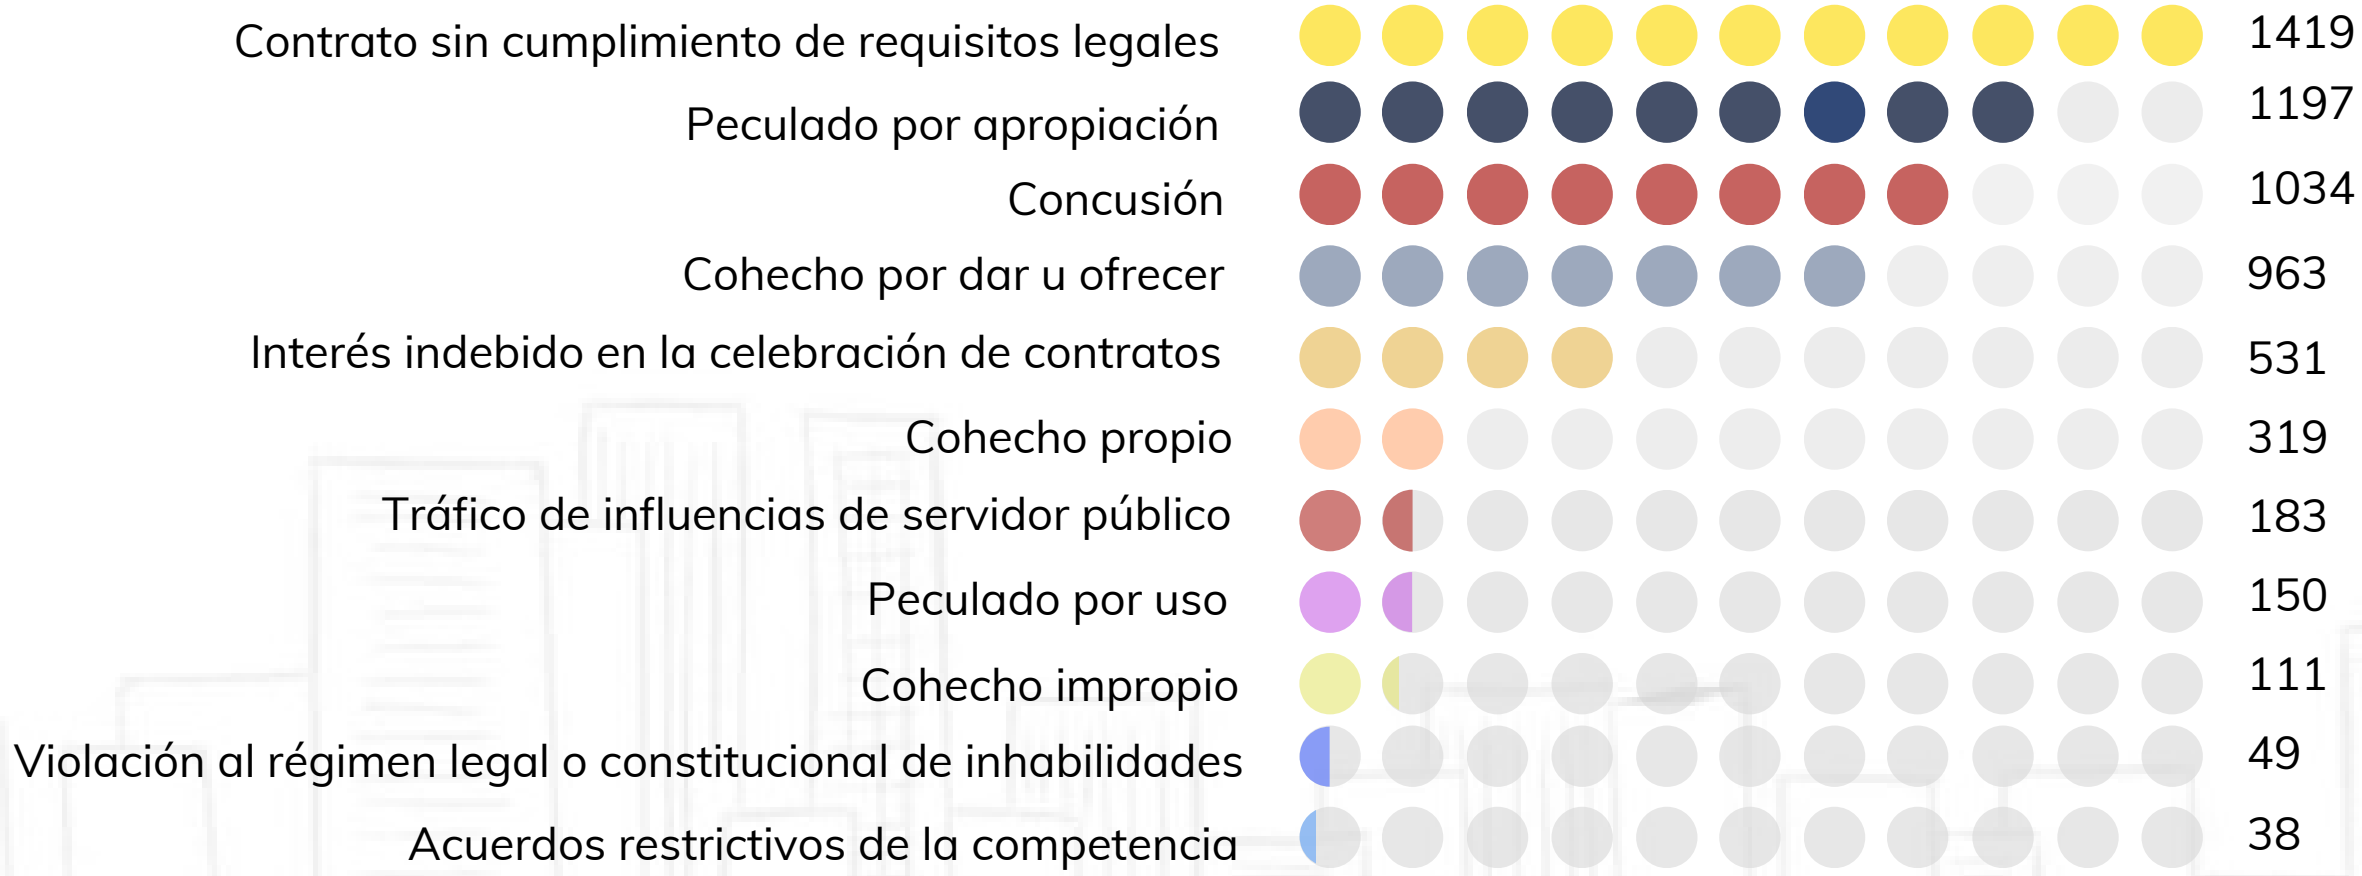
Contrato sin cumplimiento de requisitos legales 1419
Peculado por apropiación 1197
Concusión 1034
Cohecho por dar u ofrecer 963
Interés indebido en la celebración de contratos 531
Cohecho propio 319
Tráfico de influencias de servidor público 183
Peculado por uso 150
Cohecho impropio 111
Violación al régimen legal o constitucional de inhabilidades 49
Acuerdos restrictivos de la competencia 38